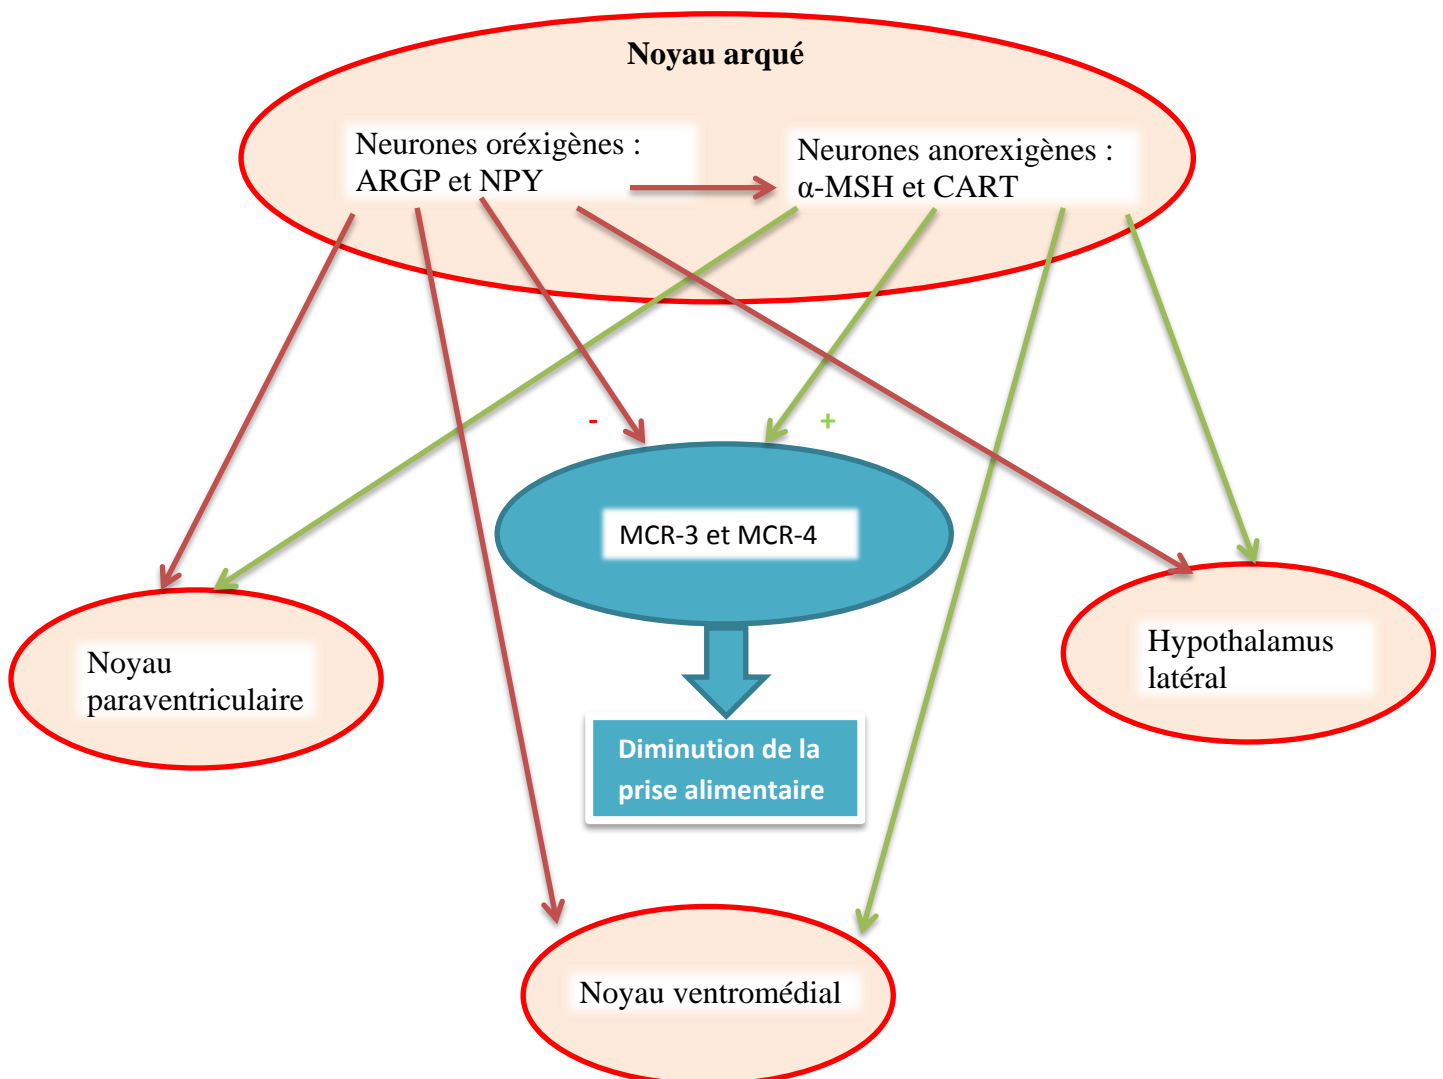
Noyau arqué

Neurones oréxigènes : ARGP et NPY

Neurones anorexigènes : α-MSH et CART

-

+

MCR-3 et MCR-4

Diminution de la prise alimentaire

Noyau paraventriculaire

Hypothalamus latéral

Noyau ventromédial